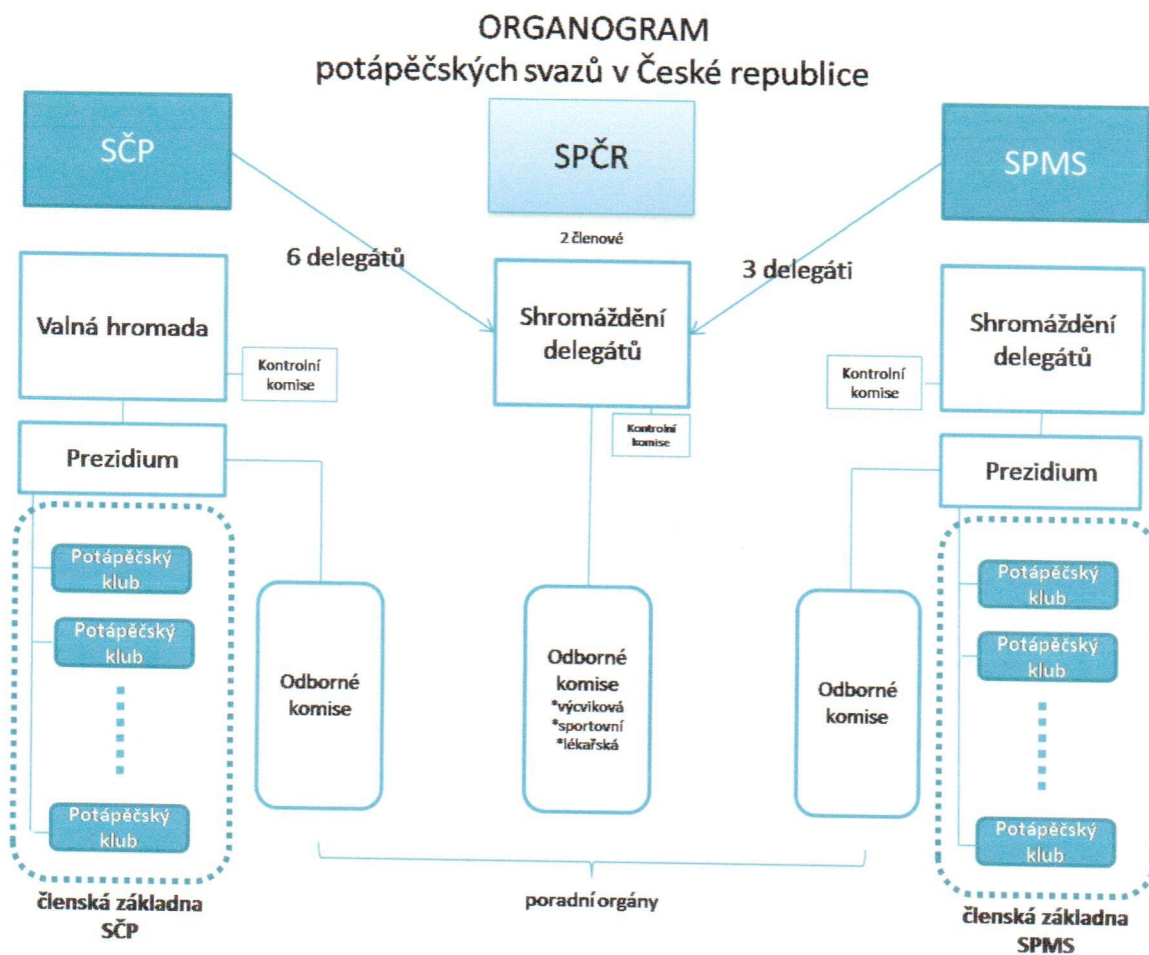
ORGANOGRAM
potápěčských svazů v České republice

SČP

SPČR

SPMS

2 členové

6 delegátů

3 delegáti

Valná hromada

Kontrolní komise

Shromáždění delegátů

Kontrolní komise

Shromáždění delegátů

Kontrolní komise

Prezidium

Prezidium

Potápěčský klub

Potápěčský klub

Potápěčský klub

Odborné komise

Odborné komise
*výcviková
*sportovní
*lékařská

Odborné komise

Potápěčský klub

Potápěčský klub

Potápěčský klub

členská základna SČP

poradní orgány

členská základna SPMS